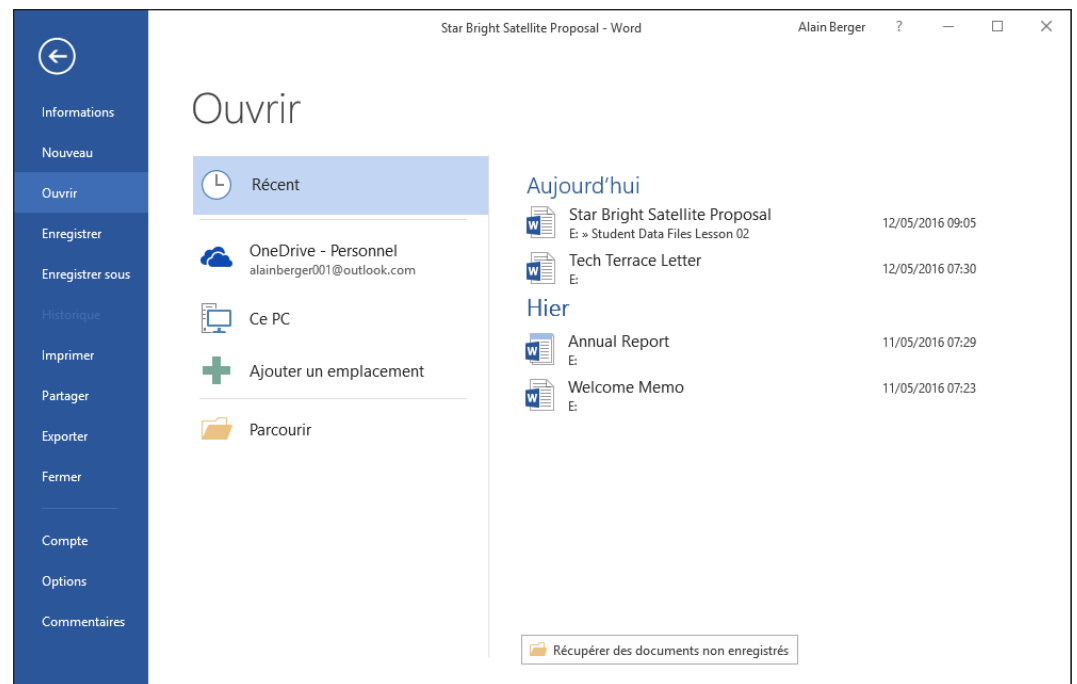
Star Bright Satellite Proposal - Word

Alain Berger ?

Informations
Nouveau
Ouvrir
Enregistrer
Enregistrer sous
Historique
Imprimer
Partager
Exporter
Fermer
Compte
Options
Commentaires

Ouvrir

Récent

OneDrive - Personnel
alainberger001@outlook.com

Ce PC

Ajouter un emplacement

Parcourir

Aujourd'hui

Star Bright Satellite Proposal
E: » Student Data Files Lesson 02
12/05/2016 09:05

Tech Terrace Letter
E:
12/05/2016 07:30

Hier

Annual Report
E:
11/05/2016 07:29

Welcome Memo
E:
11/05/2016 07:23

Récupérer des documents non enregistrés